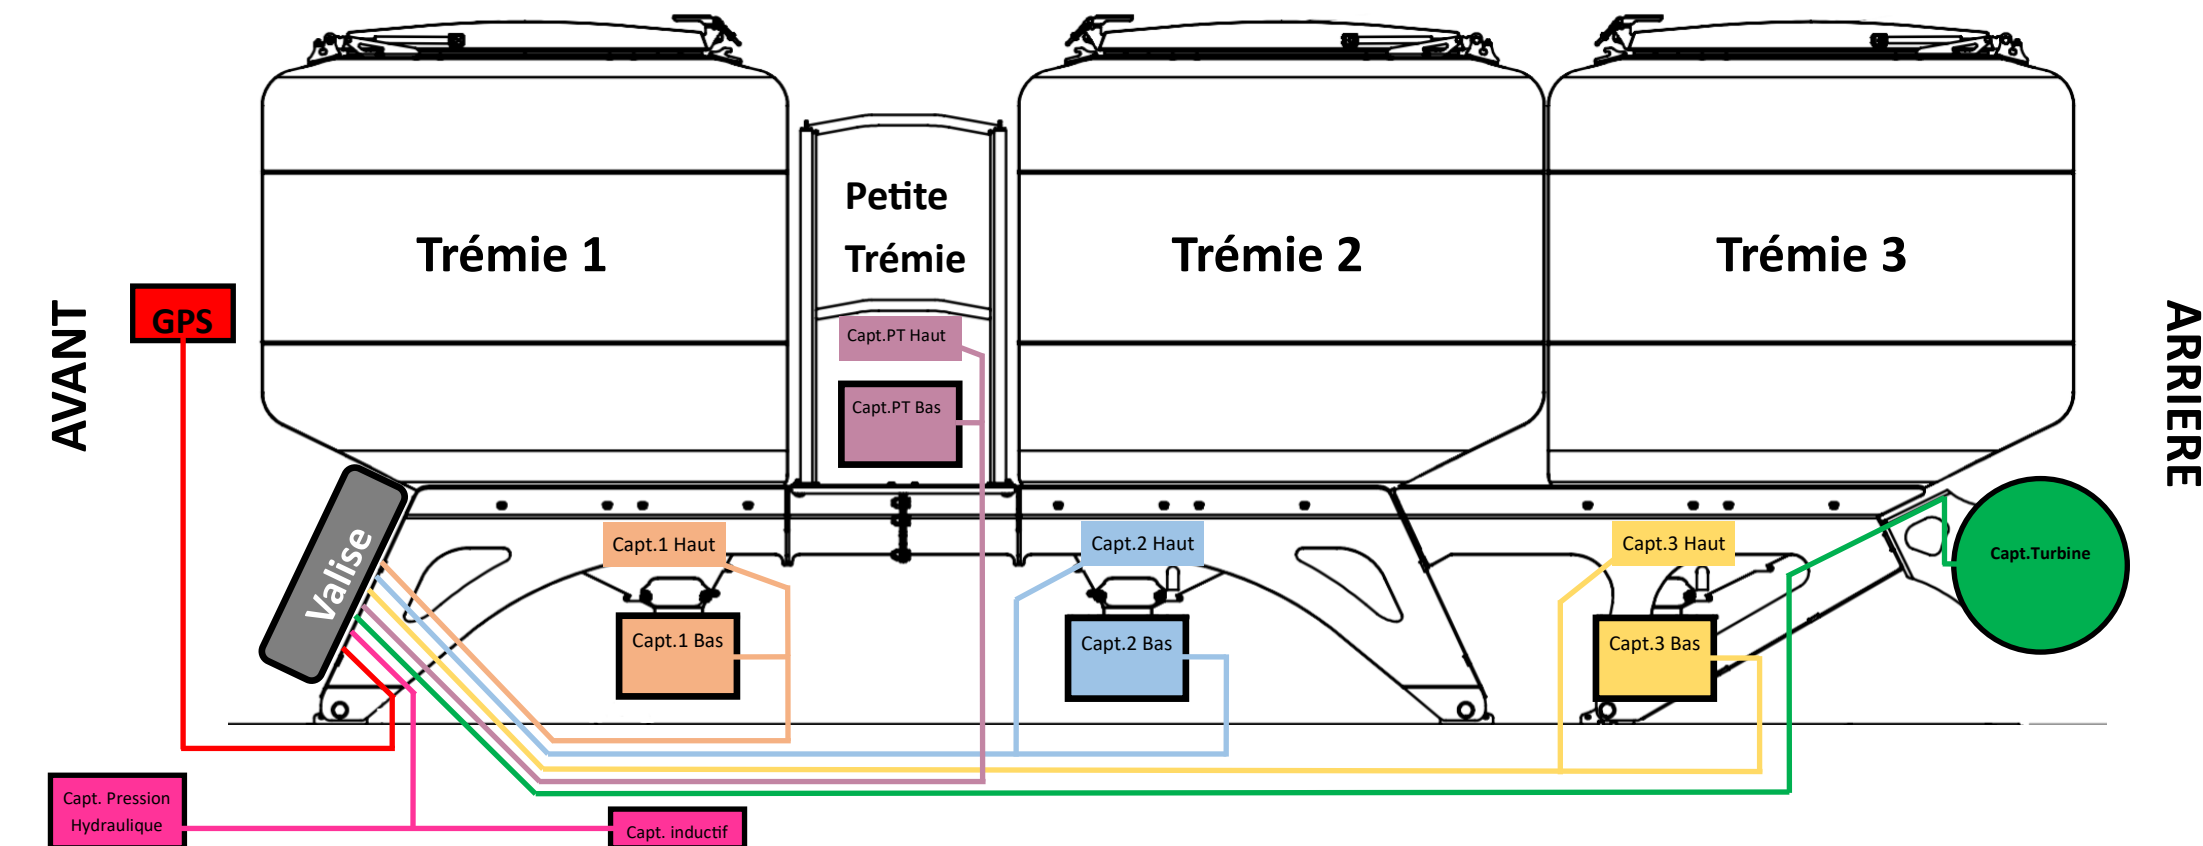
AVANT

GPS

Trémie 1

Petite Trémie

Capt.PT Haut

Capt.PT Bas

Trémie 2

Trémie 3

ARRIERE

Valise

Capt.1 Haut

Capt.1 Bas

Capt.2 Haut

Capt.2 Bas

Capt.3 Haut

Capt.3 Bas

Capt.Turbine

Capt. Pression Hydraulique

Capt. inductif